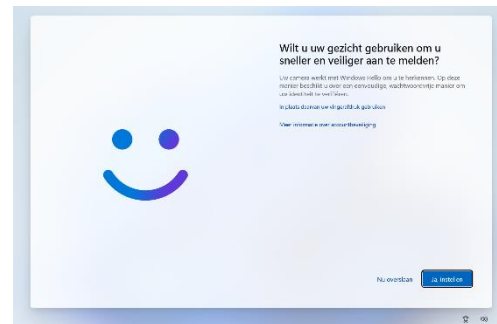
Wilt u uw gezicht gebruiken om u sneller en veiliger aan te melden?

Uw camera werkt met Windows Hello om u te herkennen. Op deze manier beschikt u over een eenvoudige, wachtwoordvrije manier om uw identiteit te verifiëren.

In plaats daarvan uw vingerafdruk gebruiken

Meer informatie over accountbeveiliging

Nu overslaan

Ja, instellen